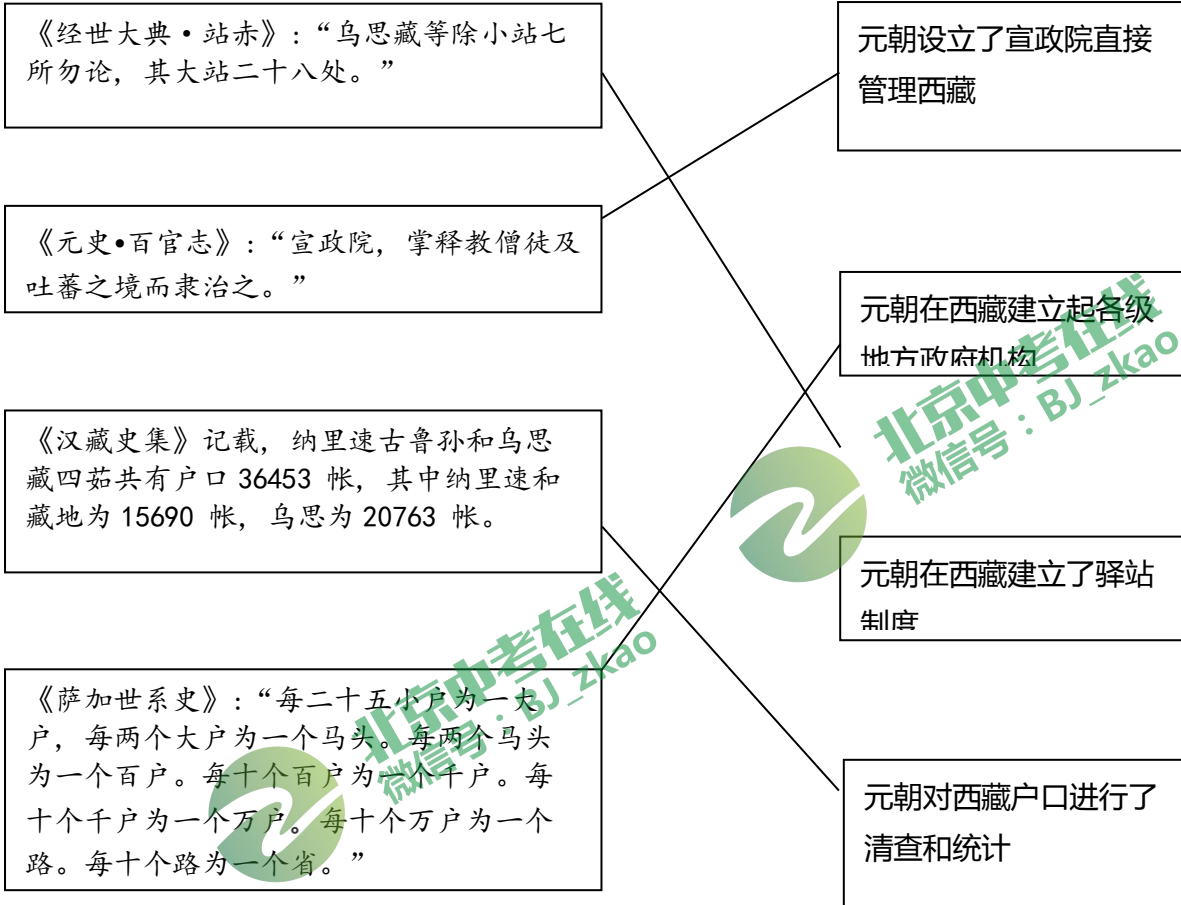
《经世大典·站赤》:“乌思藏等除小站七所勿论，其大站二十八处。”

《元史•百官志》:“宣政院，掌释教僧徒及吐蕃之境而隶治之。”

《汉藏史集》记载，纳里速古鲁孙和乌思藏四茹共有户口 36453 帐，其中纳里速和藏地为 15690 帐，乌思为 20763 帐。

《萨加世系史》:“每二十五小户为一大户，每两个大户为一个马头。每两个马头为一个百户。每十个百户为一个千户。每十个千户为一个万户。每十个万户为一个路。每十个路为一个省。”

元朝设立了宣政院直接管理西藏

元朝在西藏建立起各级地方政府机构

元朝在西藏建立了驿站制度

元朝对西藏户口进行了清查和统计

北京中考在线
微信号：BJ_zkao

北京中考在线
微信号：BJ_zkao